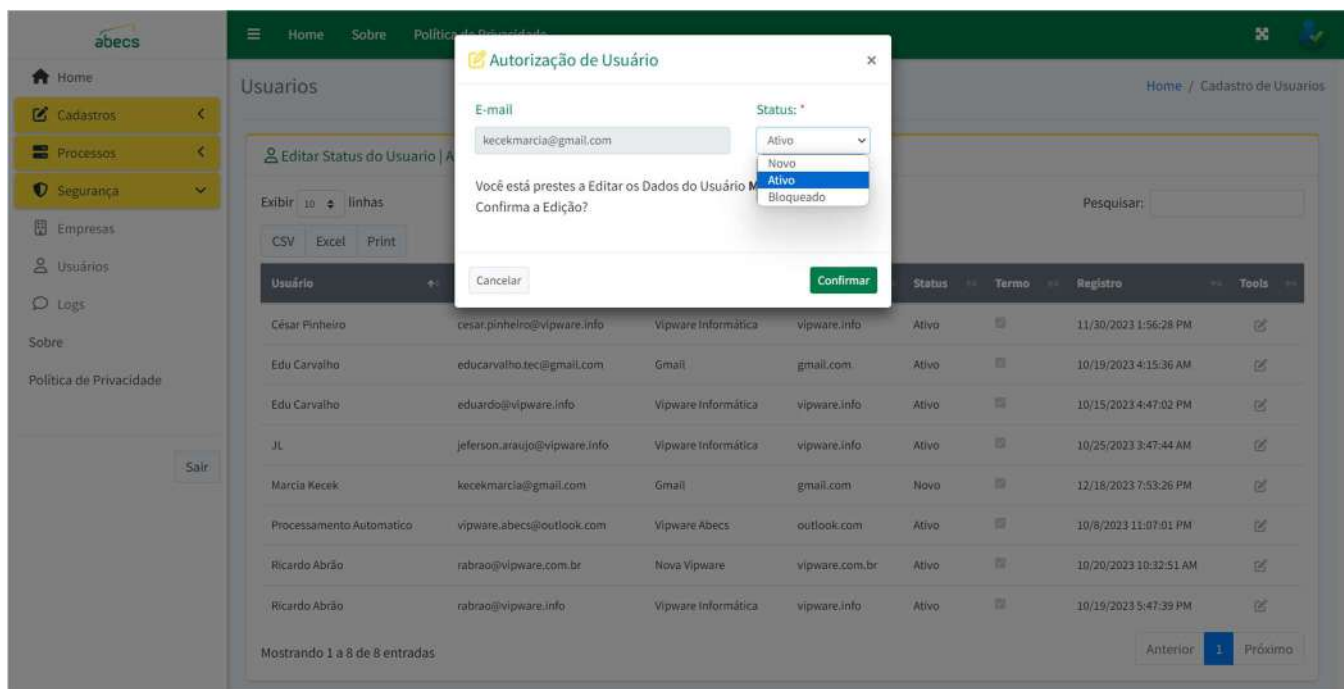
abecs

Home
Cadastros
Processos
Segurança
Empresas
Usuários
Logs
Sobre
Política de Privacidade

Sair

Home Sobre Política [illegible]

Usuarios

Home / Cadastro de Usuarios

Editar Status do Usuario | A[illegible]

Exibir 10 linhas

Pesquisar:

CSV Excel Print

| Usuário | | | | Status | Termo | Registro | Tools |
|---|---|---|---|---|---|---|---|
| César Pinheiro | cesar.pinheiro@vipware.info | Vipware Informática | vipware.info | Ativo | | 11/30/2023 1:56:28 PM | |
| Edu Carvalho | educarvalho.tec@gmail.com | Gmail | gmail.com | Ativo | | 10/19/2023 4:15:36 AM | |
| Edu Carvalho | eduardo@vipware.info | Vipware Informática | vipware.info | Ativo | | 10/15/2023 4:47:02 PM | |
| JL | jeferson.araujo@vipware.info | Vipware Informática | vipware.info | Ativo | | 10/25/2023 3:47:44 AM | |
| Marcia Kecek | kecekmarcia@gmail.com | Gmail | gmail.com | Novo | | 12/18/2023 7:53:26 PM | |
| Processamento Automatico | vipware.abecs@outlook.com | Vipware Abecs | outlook.com | Ativo | | 10/8/2023 11:07:01 PM | |
| Ricardo Abrão | rabrao@vipware.com.br | Nova Vipware | vipware.com.br | Ativo | | 10/20/2023 10:32:51 AM | |
| Ricardo Abrão | rabrao@vipware.info | Vipware Informática | vipware.info | Ativo | | 10/19/2023 5:47:39 PM | |

Mostrando 1 a 8 de 8 entradas

Anterior 1 Próximo

Autorização de Usuário ×

E-mail
kecekmarcia@gmail.com

Status: *
Ativo
Novo
Ativo
Bloqueado

Você está prestes a Editar os Dados do Usuário M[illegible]
Confirma a Edição?

Cancelar
Confirmar